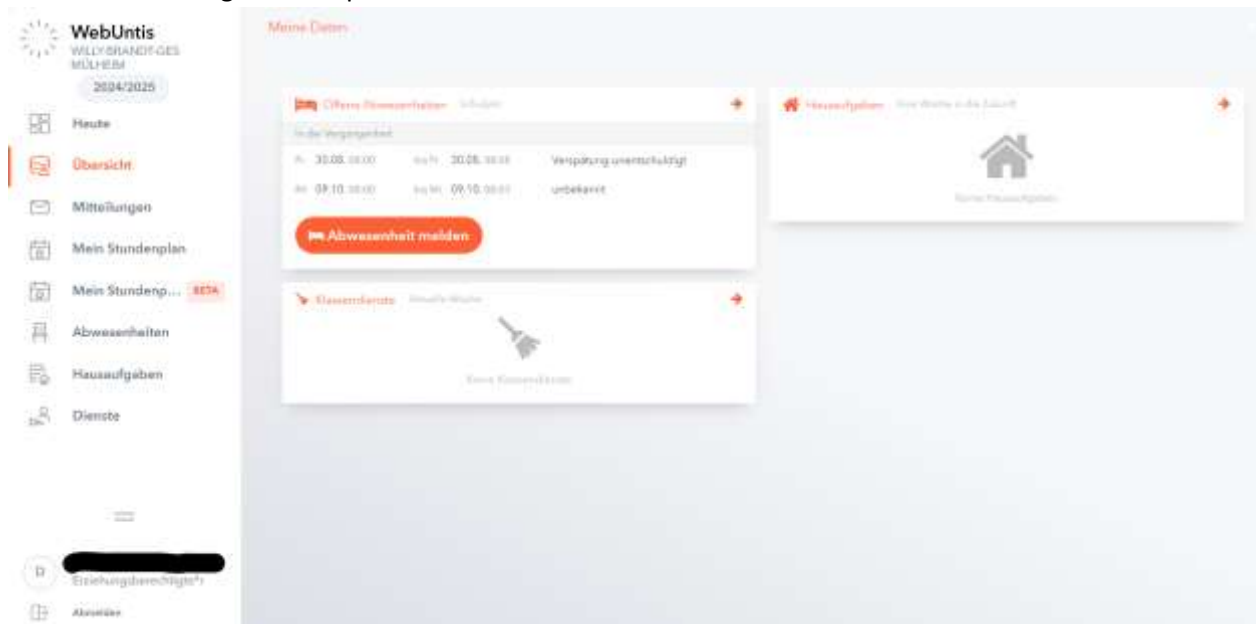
WebUntis
WILLY-BRANDT-GES MÜLHEIM
2024/2025

Heute
Übersicht
Mitteilungen
Mein Stundenplan
Mein Stundenp... BETA
Abwesenheiten
Hausaufgaben
Dienste

D
Erziehungsberechtigte*r
Abmelden

Meine Daten

Offene Abwesenheiten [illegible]
In der Vergangenheit
Fr 30.08. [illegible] bis Fr 30.08. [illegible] Verspätung unentschuldigt
Mi 09.10. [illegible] bis Mi 09.10. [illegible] unbekannt
Abwesenheit melden

Klassendienste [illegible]
Keine Klassendienste

Hausaufgaben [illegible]
Keine Hausaufgaben